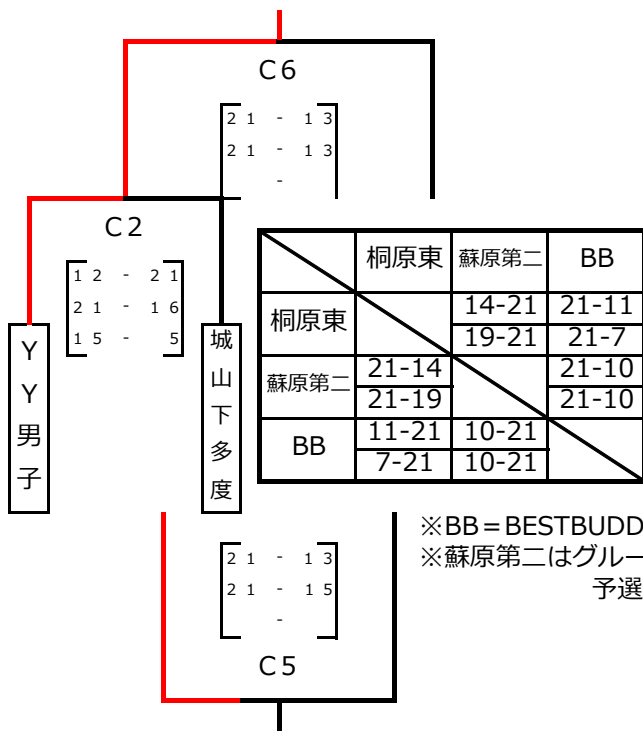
C6

21 - 13
21 - 13
-

C2

12 - 21
21 - 16
15 - 5

YY男子

城山下多度

| | 桐原東 | 蘇原第二 | BB |
|---|---|---|---|
| 桐原東 | | 14-21 | 21-11 |
| | | 19-21 | 21-7 |
| 蘇原第二 | 21-14 | | 21-10 |
| | 21-19 | | 21-10 |
| BB | 11-21 | 10-21 | |
| | 7-21 | 10-21 | |

※BB＝BESTBUDD
※蘇原第二はグルー
予選

21 - 13
21 - 15
-

C5